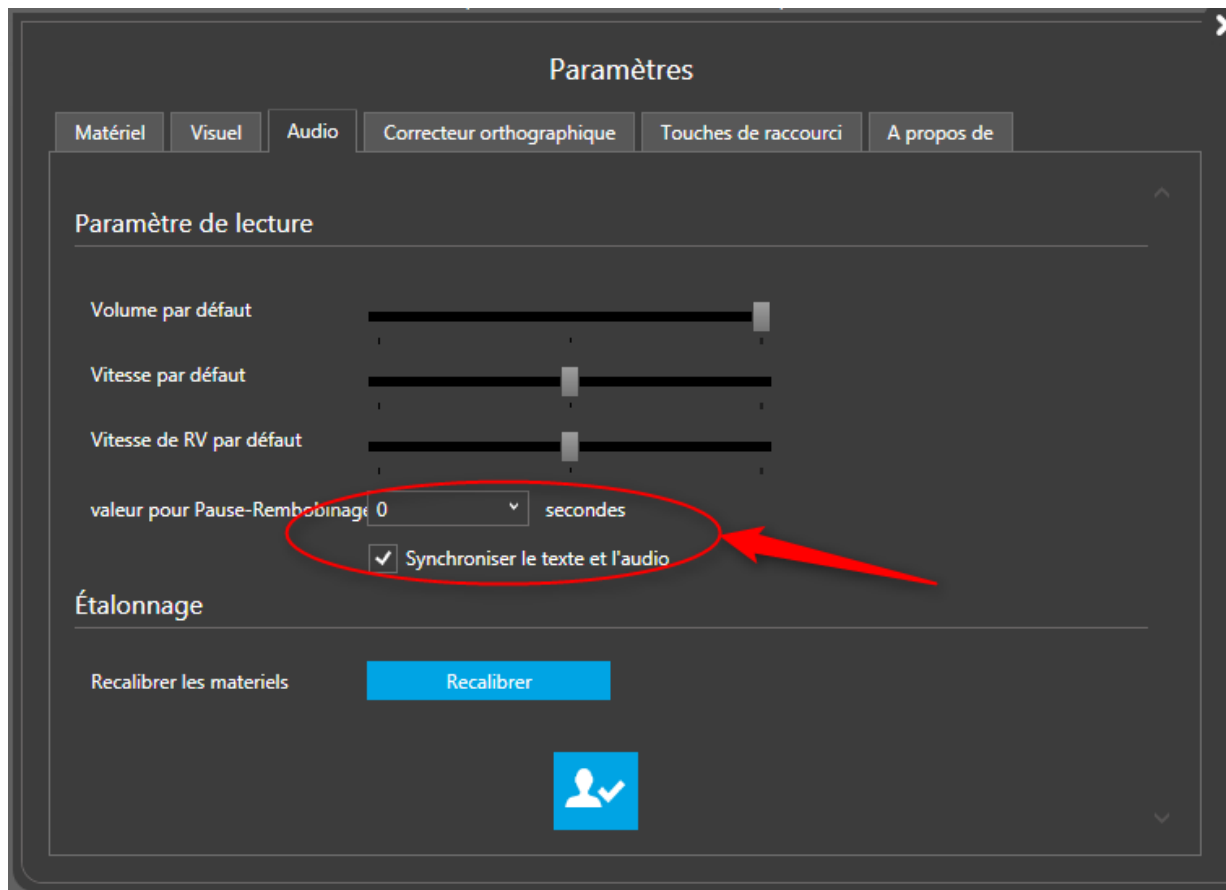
Paramètres

Matériel | Visuel | Audio | Correcteur orthographique | Touches de raccourci | A propos de

Paramètre de lecture

Volume par défaut

Vitesse par défaut

Vitesse de RV par défaut

valeur pour Pause-Rembobinage 0 secondes

Synchroniser le texte et l'audio

Étalonnage

Recalibrer les materiels Recalibrer